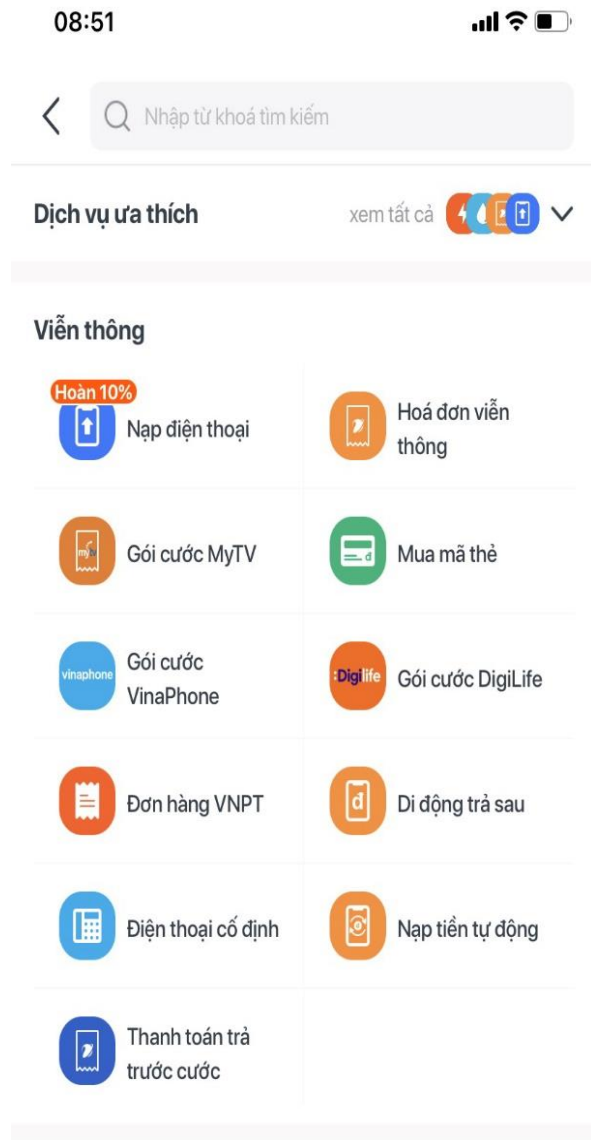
08:51

Nhập từ khoá tìm kiếm

Dịch vụ ưa thích

xem tất cả

Viễn thông

Hoàn 10%

Nạp điện thoại

Hoá đơn viễn thông

Gói cước MyTV

Mua mã thẻ

vinaphone

Gói cước VinaPhone

Digilife

Gói cước DigiLife

Đơn hàng VNPT

Di động trả sau

Điện thoại cố định

Nạp tiền tự động

Thanh toán trả trước cước